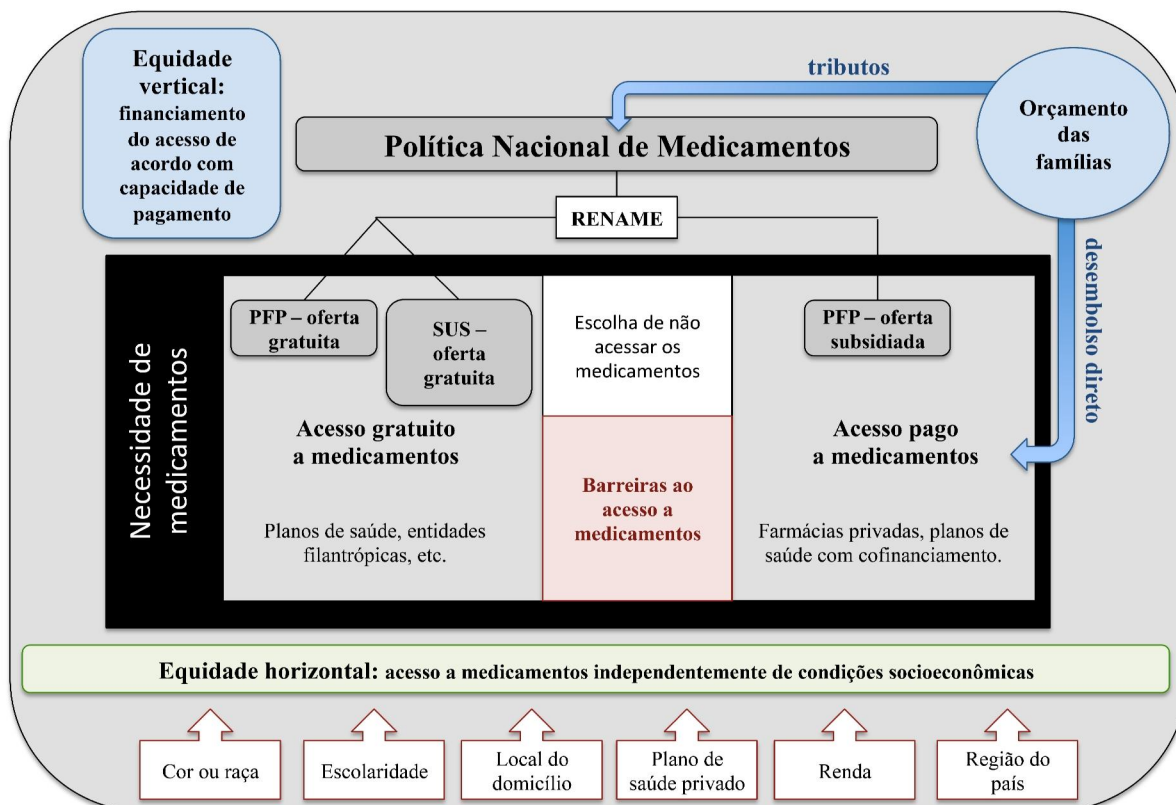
Equidade vertical: financiamento do acesso de acordo com capacidade de pagamento

tributos

Orçamento das famílias

Política Nacional de Medicamentos

RENAME

desembolso direto

Necessidade de medicamentos

PFP – oferta gratuita

SUS – oferta gratuita

Escolha de não acessar os medicamentos

PFP – oferta subsidiada

Acesso gratuito a medicamentos

Barreiras ao acesso a medicamentos

Acesso pago a medicamentos

Planos de saúde, entidades filantrópicas, etc.

Farmácias privadas, planos de saúde com cofinanciamento.

Equidade horizontal: acesso a medicamentos independentemente de condições socioeconômicas

Cor ou raça

Escolaridade

Local do domicílio

Plano de saúde privado

Renda

Região do país